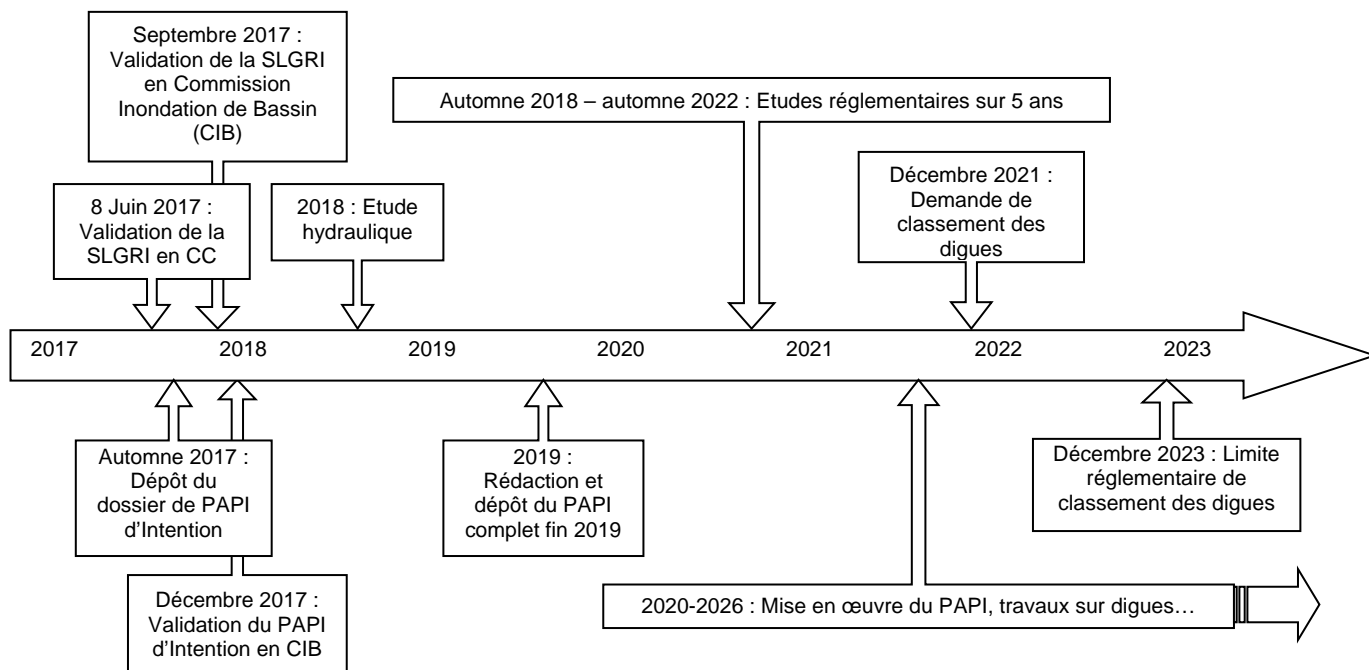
Septembre 2017 : Validation de la SLGRI en Commission Inondation de Bassin (CIB)

Automne 2018 – automne 2022 : Etudes réglementaires sur 5 ans

8 Juin 2017 : Validation de la SLGRI en CC

2018 : Etude hydraulique

Décembre 2021 : Demande de classement des digues

2017

2018

2019

2020

2021

2022

2023

Automne 2017 : Dépôt du dossier de PAPI d'Intention

2019 : Rédaction et dépôt du PAPI complet fin 2019

Décembre 2023 : Limite réglementaire de classement des digues

Décembre 2017 : Validation du PAPI d'Intention en CIB

2020-2026 : Mise en œuvre du PAPI, travaux sur digues…